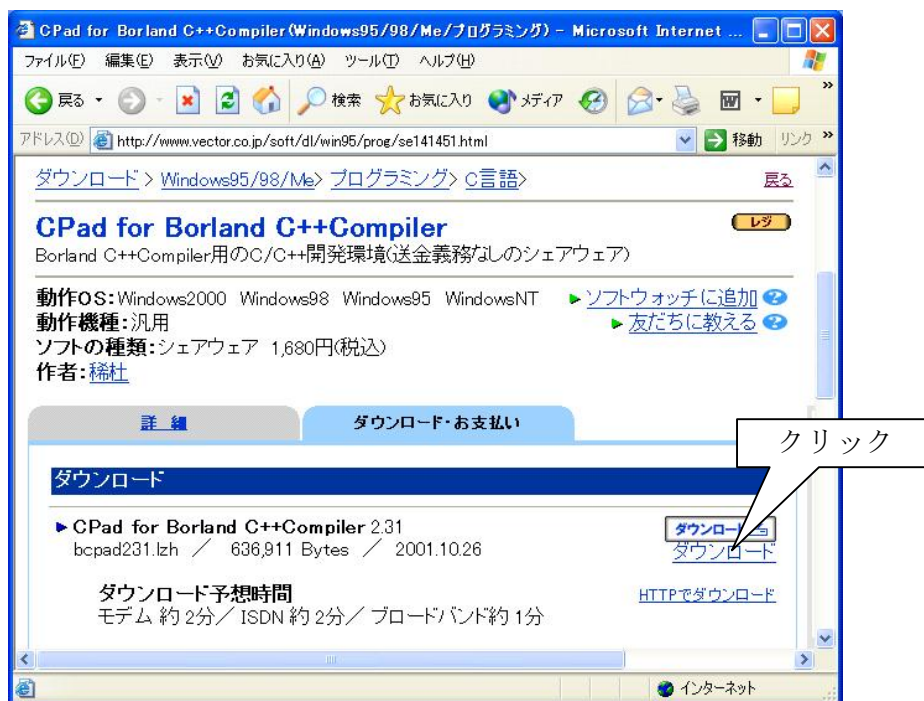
CPad for Borland C++Compiler (Windows95/98/Me/プログラミング) - Microsoft Internet ...

ファイル(F) 編集(E) 表示(V) お気に入り(A) ツール(T) ヘルプ(H)

戻る 検索 お気に入り メディア

アドレス(D) http://www.vector.co.jp/soft/dl/win95/prog/se141451.html 移動 リンク

ダウンロード > Windows95/98/Me > プログラミング > C言語 > 戻る

CPad for Borland C++Compiler レジ

Borland C++Compiler用のC/C++開発環境(送金義務なしのシェアウェア)

動作OS: Windows2000 Windows98 Windows95 WindowsNT
動作機種: 汎用
ソフトの種類: シェアウェア 1,680円(税込)
作者: 稀杜

ソフトウォッチに追加
友だちに教える

詳細 ダウンロード・お支払い

クリック

ダウンロード

CPad for Borland C++Compiler 2.31
bcpad231.lzh / 636,911 Bytes / 2001.10.26

ダウンロード
ダウンロード

ダウンロード予想時間
モデム 約2分 / ISDN 約2分 / ブロードバンド約1分

HTTPでダウンロード

インターネット